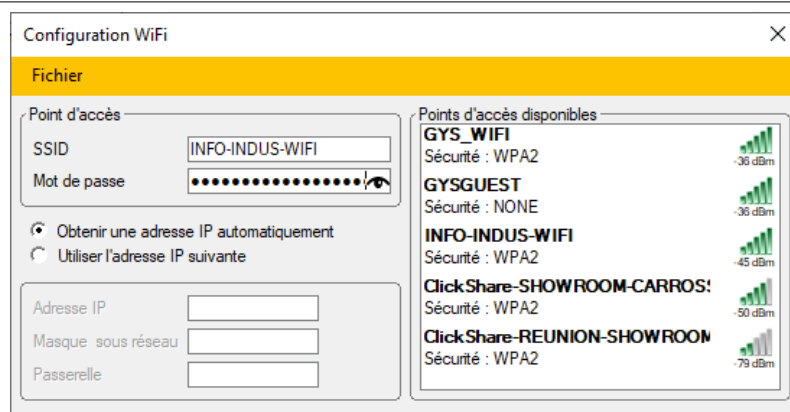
Configuration WiFi

Fichier

Point d'accès
SSID INFO-INDUS-WIFI
Mot de passe ••••••••••••••••••

Obtenir une adresse IP automatiquement
Utiliser l'adresse IP suivante

Adresse IP
Masque sous réseau
Passerelle

Points d'accès disponibles
GYS_WIFI
Sécurité : WPA2
-36 dBm
GYSGUEST
Sécurité : NONE
-36 dBm
INFO-INDUS-WIFI
Sécurité : WPA2
-45 dBm
ClickShare-SHOWROOM-CARROS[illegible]
Sécurité : WPA2
-50 dBm
ClickShare-REUNION-SHOWROOM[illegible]
Sécurité : WPA2
-79 dBm